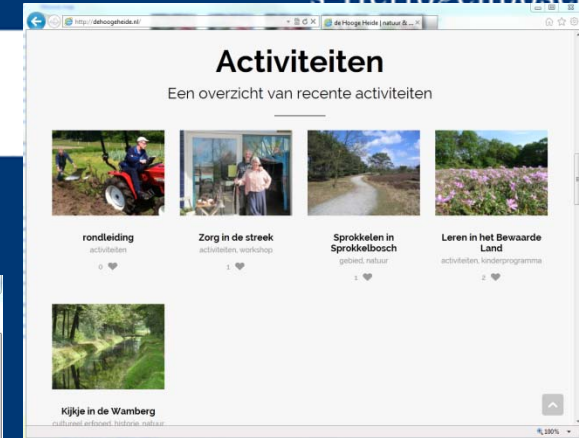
http://dehoogeheide.nl/
de Hooge Heide | natuur & ...

Activiteiten

Een overzicht van recente activiteiten

rondleiding
activiteiten
0

Zorg in de streek
activiteiten, workshop
1

Sprokkelen in Sprokkelbosch
gebied, natuur
1

Leren in het Bewaarde Land
activiteiten, kinderprogramma
2

Kijkje in de Wamberg
cultureel erfgoed, historie, natuur

100%